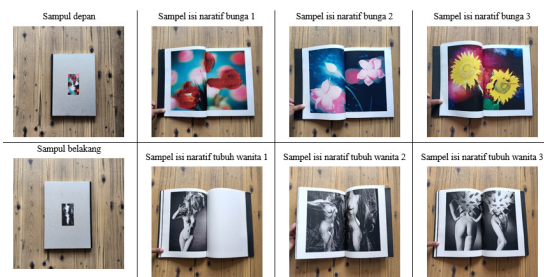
| Sampul depan | Sampel isi naratif bunga 1 | Sampel isi naratif bunga 2 | Sampel isi naratif bunga 3 |
|---|---|---|---|
| Sampul belakang | Sampel isi naratif tubuh wanita 1 | Sampel isi naratif tubuh wanita 2 | Sampel isi naratif tubuh wanita 3 |